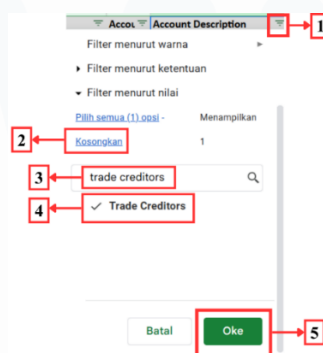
Accou Account Description

1

Filter menurut warna

Filter menurut ketentuan

Filter menurut nilai

Pilih semua (1) opsi - Menampilkan

2

Kosongkan 1

3

trade creditors

4

✓ Trade Creditors

Batal

Oke

5